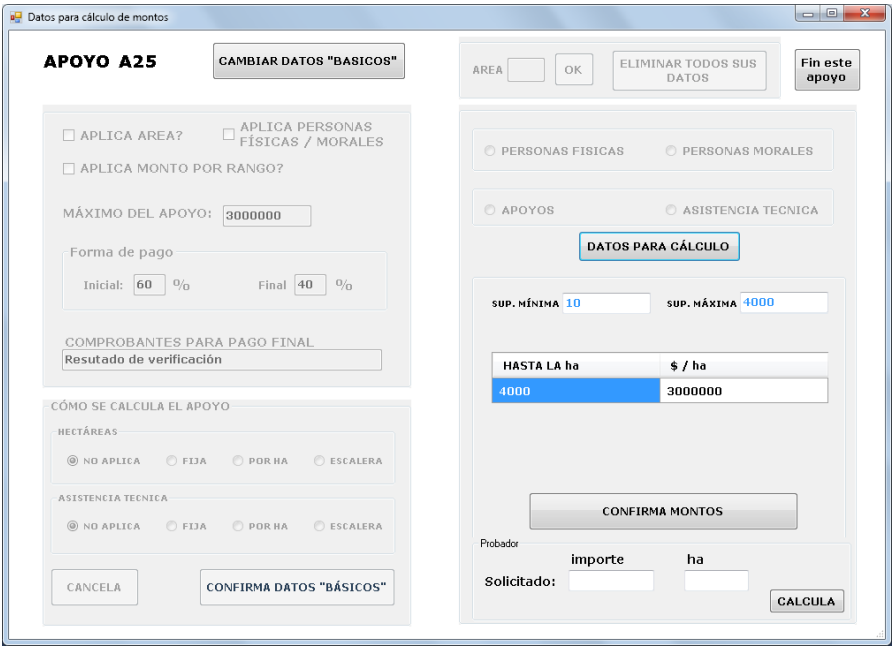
Datos para cálculo de montos

APOYO A25

CAMBIAR DATOS "BASICOS"

AREA

OK

ELIMINAR TODOS SUS DATOS

Fin este apoyo

APLICA AREA?

APLICA PERSONAS FÍSICAS / MORALES

APLICA MONTO POR RANGO?

MÁXIMO DEL APOYO: 3000000

Forma de pago

Inicial: 60 %

Final 40 %

COMPROBANTES PARA PAGO FINAL

Resutado de verificación

PERSONAS FISICAS

PERSONAS MORALES

APOYOS

ASISTENCIA TECNICA

DATOS PARA CÁLCULO

SUP. MÍNIMA 10

SUP. MÁXIMA 4000

| HASTA LA ha | $ / ha |
|---|---|
| 4000 | 3000000 |

CONFIRMA MONTOS

CÓMO SE CALCULA EL APOYO

HECTÁREAS

NO APLICA

FIJA

POR HA

ESCALERA

ASISTENCIA TECNICA

NO APLICA

FIJA

POR HA

ESCALERA

CANCELA

CONFIRMA DATOS "BÁSICOS"

Probador

importe

ha

Solicitado:

CALCULA